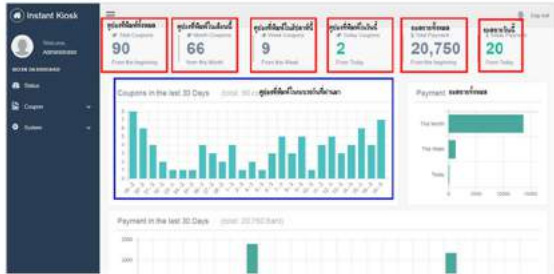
Instant Kiosk

Welcome
Administrator

MAIN DASHBOARD

Status

Coupon

System

Log out

คูปองที่ใช้ทั้งหมด
Total Coupons
90
From the beginning

คูปองที่ใช้ในเดือนนี้
Month Coupons
66
from the Month

คูปองที่ใช้ในสัปดาห์นี้
Week Coupons
9
From the Week

คูปองที่ใช้วันนี้
Today Coupons
2
From Today

ยอดขายทั้งหมด
Total Payment
20,750
From the beginning

ยอดขายวันนี้
Today Payment
20
From Today

Coupons in the last 30 Days (total: 90 coupons) คูปองที่ใช้ในรอบ30วันที่ผ่านมา

Payment ยอดขายทั้งหมด

This Month

This Week

Today

Payment in the last 30 Days (total: 20,750 Baht)